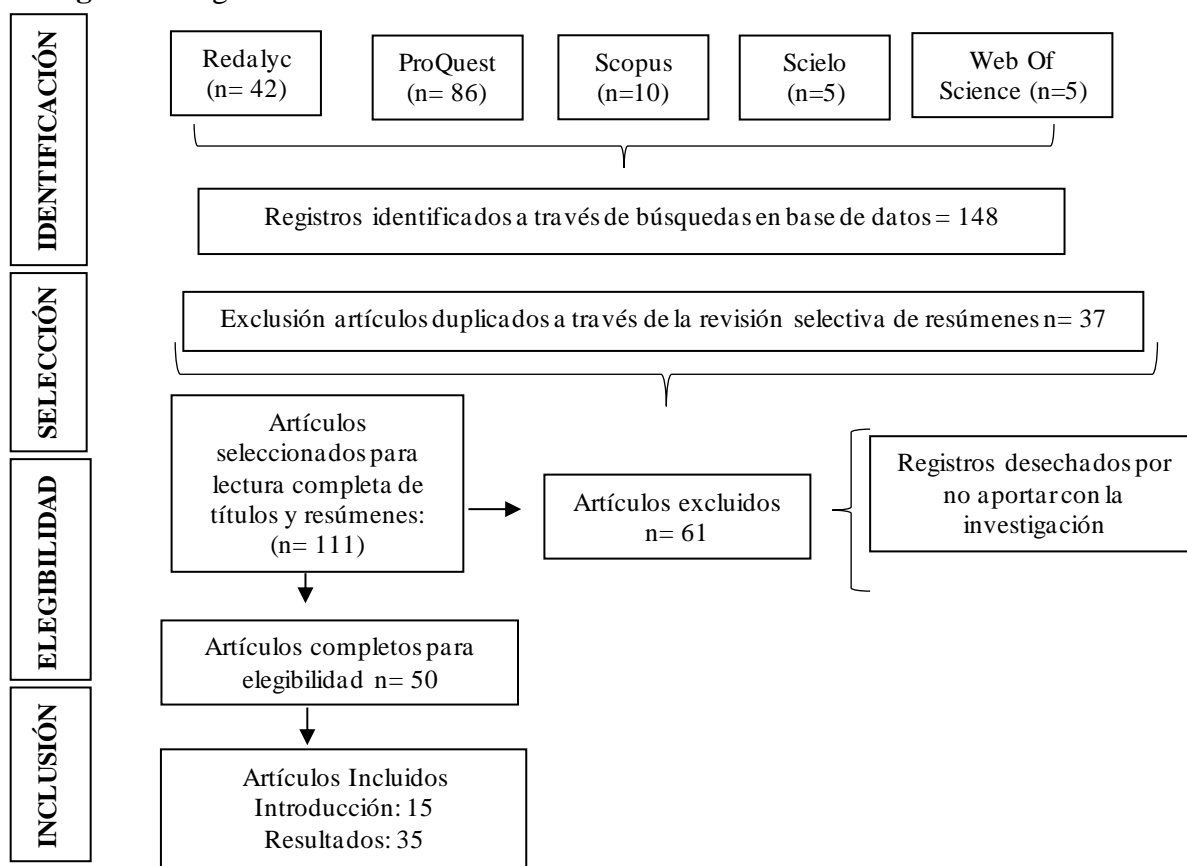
IDENTIFICACIÓN

Redalyc (n= 42)

ProQuest (n= 86)

Scopus (n=10)

Scielo (n=5)

Web Of Science (n=5)

Registros identificados a través de búsquedas en base de datos = 148

SELECCIÓN

Exclusión artículos duplicados a través de la revisión selectiva de resúmenes n= 37

ELEGIBILIDAD

Artículos seleccionados para lectura completa de títulos y resúmenes: (n= 111)

Artículos excluidos n= 61

Registros desechados por no aportar con la investigación

Artículos completos para elegibilidad n= 50

INCLUSIÓN

Artículos Incluidos
Introducción: 15
Resultados: 35